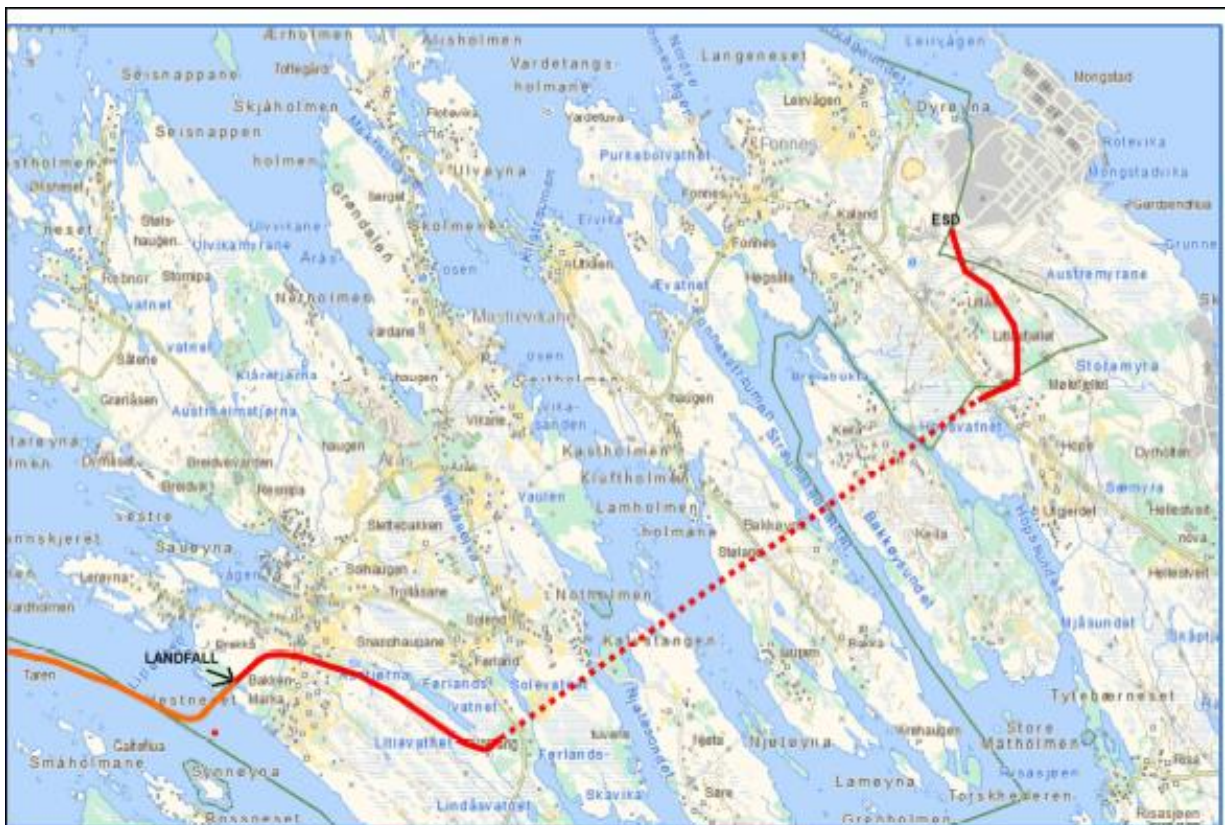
Ærholmen
Alrisholmen
Vardetangsholmane
Langeneset
Leirvågen
Mongstad
Seisnappane
Toftegård
Skjåholmen
Seisnappen
holmen
Ulvøyna
Purkebolvatnet
Fonnes
Leirvågen
Dyrøyna
Rotevika
Mongstadvika
Gardbendhusa
Grunne
Olsneset
neset
Stølshaugen
Ulvikamyrane
Ulvikane
Grøndalen
Skolmen
Erviks
Fonnes
Kaland
ESD
Austremyrane
Rebnor
Stompa
vatnet
Nesholmen
Arås
Tosen
Uthuen
Evatnet
Hegsøla
vatnet
Vardane
Mastrevikane
Usen
Lilletjørnet
Stølamyra
Sålene
Klårtjørna
haugen
Geitholmen
haugen
Makefjellet
Granåsen
Austmelmstjørna
Vikane
Vikasanden
Hopsvatnet
Hope
Dyrholten
haugen
Kastholmen
Kleftholmen
Kelta
Sømyra
Breidevardsten
Vaulen
Lamholmen
holmane
Ugerdet
Hellestvedt
Vestre
Sletlebakken
Stølane
Keila
Sauøyna
Solhaugen
Trollåsane
Notholmen
Snarehaugane
Kalvatangen
Lurøyn
Mjåsundet
LANDFALL
Taren
Bakken
Marka
Ferland
Ferlandsvatnet
Solevatnet
Vestneset
Littevatnet
Ferlandsviken
Tuvane
Njeløyna
Tytebærneset
Store Matholmen
Småholmane
Calfefua
Synneøyna
Lindåsvatnet
Skavika
Sare
Lameyna
Torskheieren
Risasjøen
Bossaneset
Grønholmen